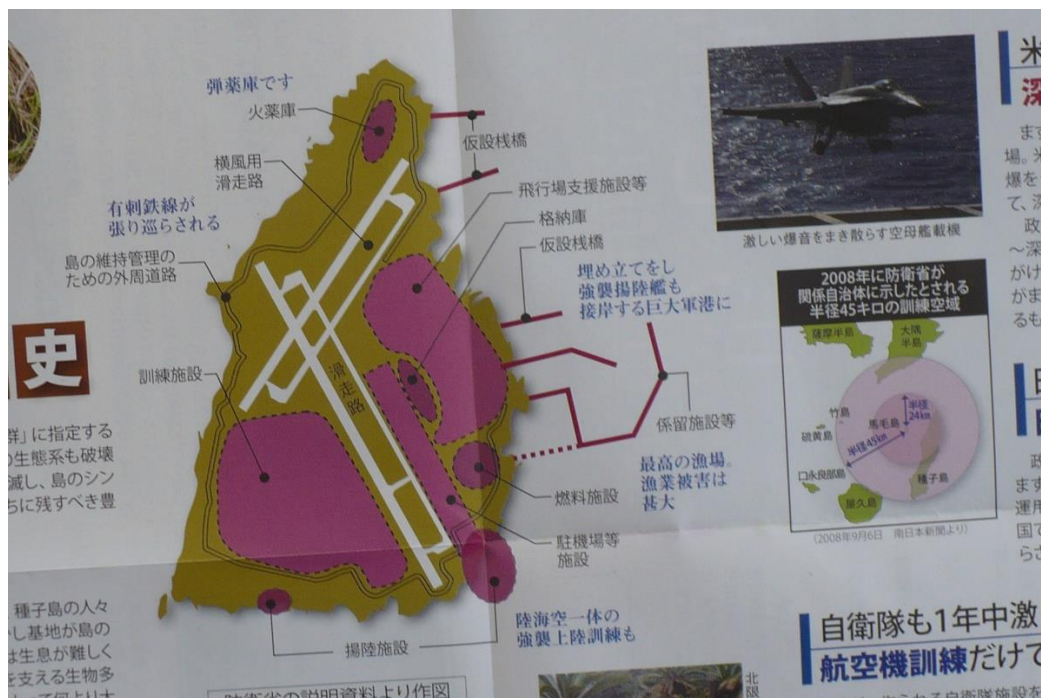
弾薬庫です
火薬庫
仮設桟橋
横風用
滑走路
有刺鉄線が
張り巡らされる
飛行場支援施設等
格納庫
仮設桟橋
島の維持管理の
ための外周道路
埋め立てをし
強襲揚陸艦も
接岸する巨大軍港に
史
訓練施設
滑走路
係留施設等
群」に指定する
の生態系も破壊
滅し、島のシン
ちに残すべき豊
最高の漁場。
漁業被害は
甚大
燃料施設
駐機場等
施設
種子島の人々
し基地が島の
は生息が難しく
を支える生物多
陸海空一体の
強襲上陸訓練も
揚陸施設
防衛省の説明資料より作図

激しい爆音をまき散らす空母艦載機
2008年に防衛省が
関係自治体に示したとされる
半径45キロの訓練空域
薩摩半島
大隅半島
竹島
硫黄島
馬毛島
半径24km
半径45km
口永良部島
種子島
屋久島
(2008年9月6日 南日本新聞より)

米
深
ます
場。米
爆を
て、深
政
~深
がけ
がま
るも
日
政
ます
運用
国で
らさ
自衛隊も1年中激
航空機訓練だけで
北限
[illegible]